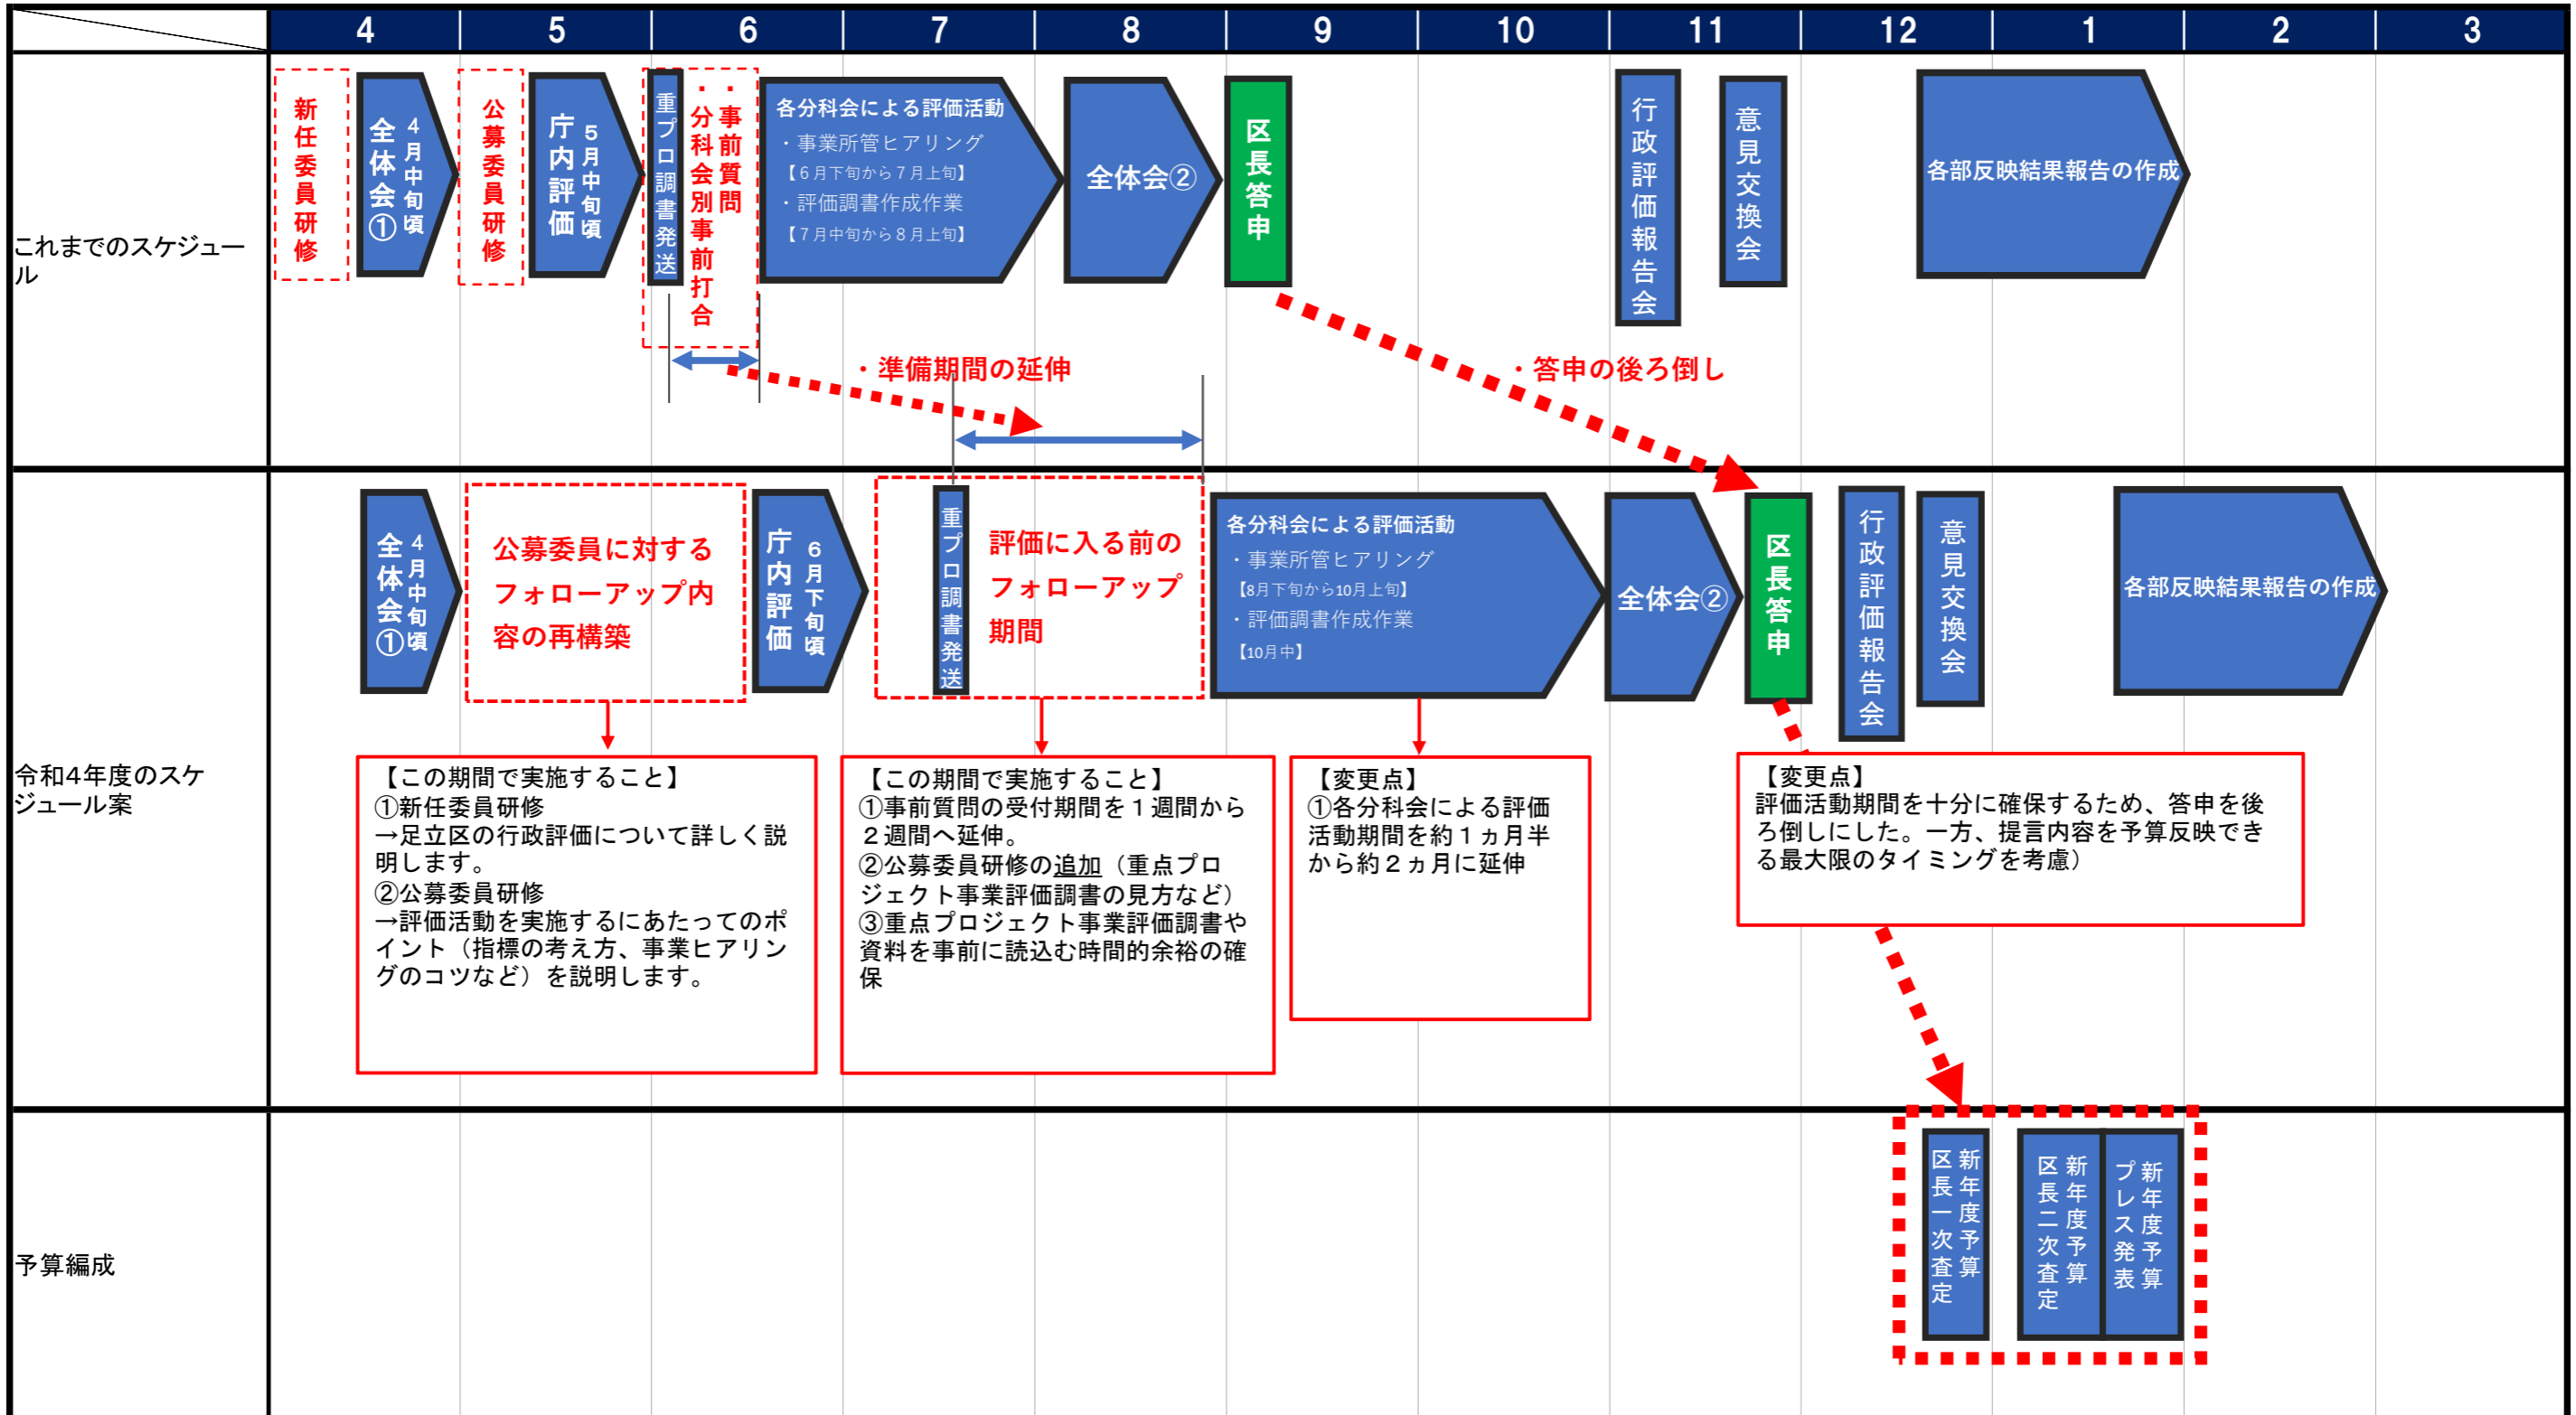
| | 4 | 5 | 6 | 7 | 8 | 9 | 10 | 11 | 12 | 1 | 2 | 3 |
|---|---|---|---|---|---|---|---|---|---|---|---|---|

これまでのスケジュール

新任委員研修
全体会① 4月中旬頃
公募委員研修
庁内評価 5月中旬頃
重プロ調書発送
・事前質問 ・分科会別事前打合
各分科会による評価活動
・事業所管ヒアリング
【6月下旬から7月上旬】
・評価調書作成作業
【7月中旬から8月上旬】
全体会②
区長答申
行政評価報告会
意見交換会
各部反映結果報告の作成

・準備期間の延伸
・答申の後ろ倒し

令和4年度のスケジュール案

全体会① 4月中旬頃
公募委員に対するフォローアップ内容の再構築
庁内評価 6月下旬頃
重プロ調書発送
評価に入る前のフォローアップ期間
各分科会による評価活動
・事業所管ヒアリング
【8月下旬から10月上旬】
・評価調書作成作業
【10月中】
全体会②
区長答申
行政評価報告会
意見交換会
各部反映結果報告の作成

【この期間で実施すること】
①新任委員研修
→足立区の行政評価について詳しく説明します。
②公募委員研修
→評価活動を実施するにあたってのポイント（指標の考え方、事業ヒアリングのコツなど）を説明します。

【この期間で実施すること】
①事前質問の受付期間を１週間から２週間へ延伸。
②公募委員研修の追加（重点プロジェクト事業評価調書の見方など）
③重点プロジェクト事業評価調書や資料を事前に読込む時間的余裕の確保

【変更点】
①各分科会による評価活動期間を約１ヵ月半から約２ヵ月に延伸

【変更点】
評価活動期間を十分に確保するため、答申を後ろ倒しにした。一方、提言内容を予算反映できる最大限のタイミングを考慮）

予算編成

新年度予算区長一次査定
新年度予算区長二次査定
新年度予算プレス発表